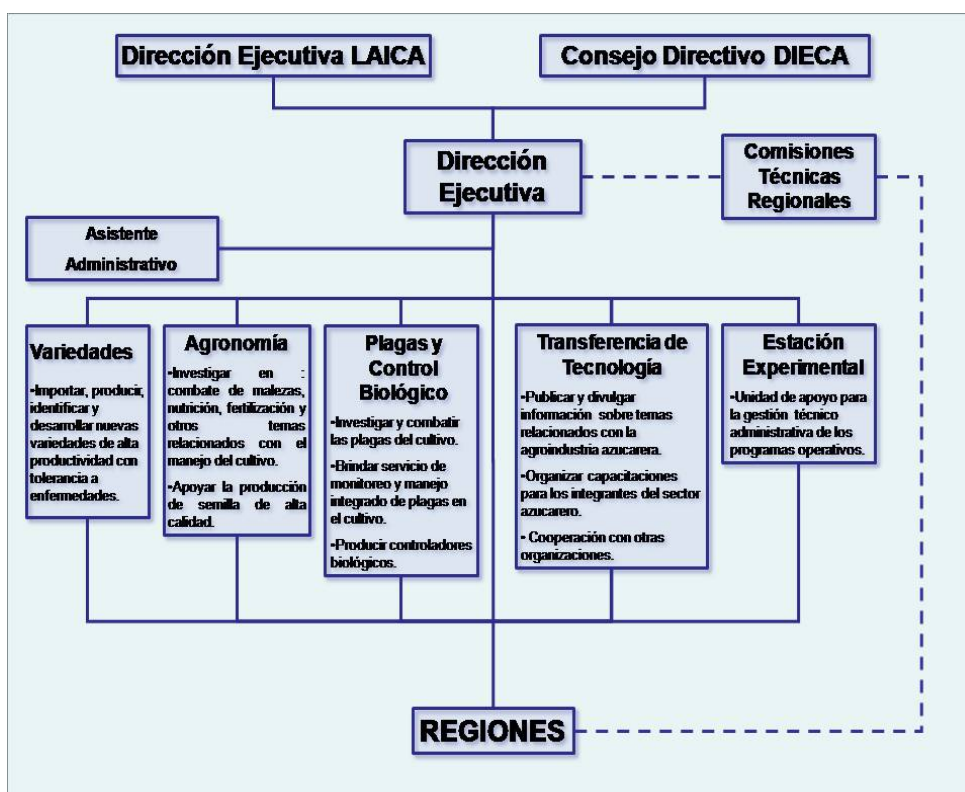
Dirección Ejecutiva LAICA

Consejo Directivo DIECA

Dirección Ejecutiva

Comisiones Técnicas Regionales

Asistente Administrativo

Variedades

•Importar, producir, identificar y desarrollar nuevas variedades de alta productividad con tolerancia a enfermedades.

Agronomía

•Investigar en : combate de malezas, nutrición, fertilización y otros temas relacionados con el manejo del cultivo.

•Apoyar la producción de semilla de alta calidad.

Plagas y Control Biológico

•Investigar y combatir las plagas del cultivo.

•Brindar servicio de monitoreo y manejo integrado de plagas en el cultivo.

•Producir controladores biológicos.

Transferencia de Tecnología

•Publicar y divulgar información sobre temas relacionados con la agroindustria azucarera.

•Organizar capacitaciones para los integrantes del sector azucarero.

• Cooperación con otras organizaciones.

Estación Experimental

•Unidad de apoyo para la gestión técnico administrativa de los programas operativos.

REGIONES